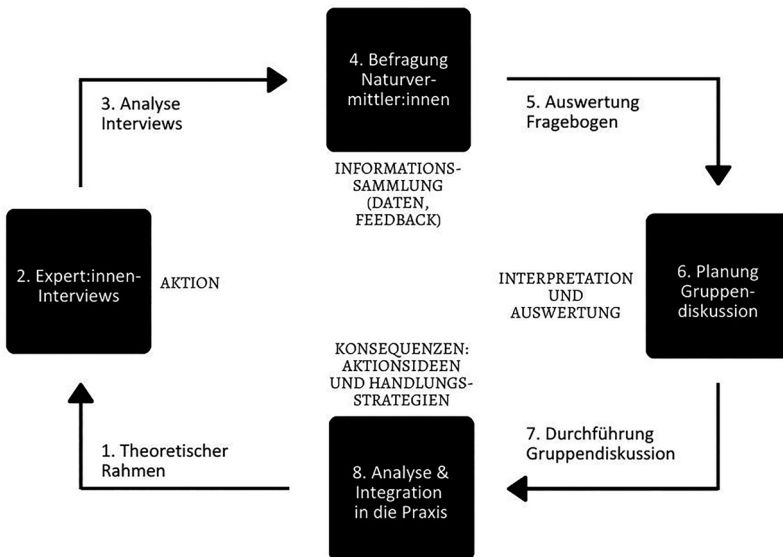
4. Befragung Naturvermittler:innen

3. Analyse Interviews

5. Auswertung Fragebogen

INFORMATIONSSAMMLUNG (DATEN, FEEDBACK)

2. Expert:innen-Interviews

AKTION

INTERPRETATION UND AUSWERTUNG

6. Planung Gruppendiskussion

KONSEQUENZEN: AKTIONSIDEEN UND HANDLUNGSSTRATEGIEN

1. Theoretischer Rahmen

8. Analyse & Integration in die Praxis

7. Durchführung Gruppendiskussion